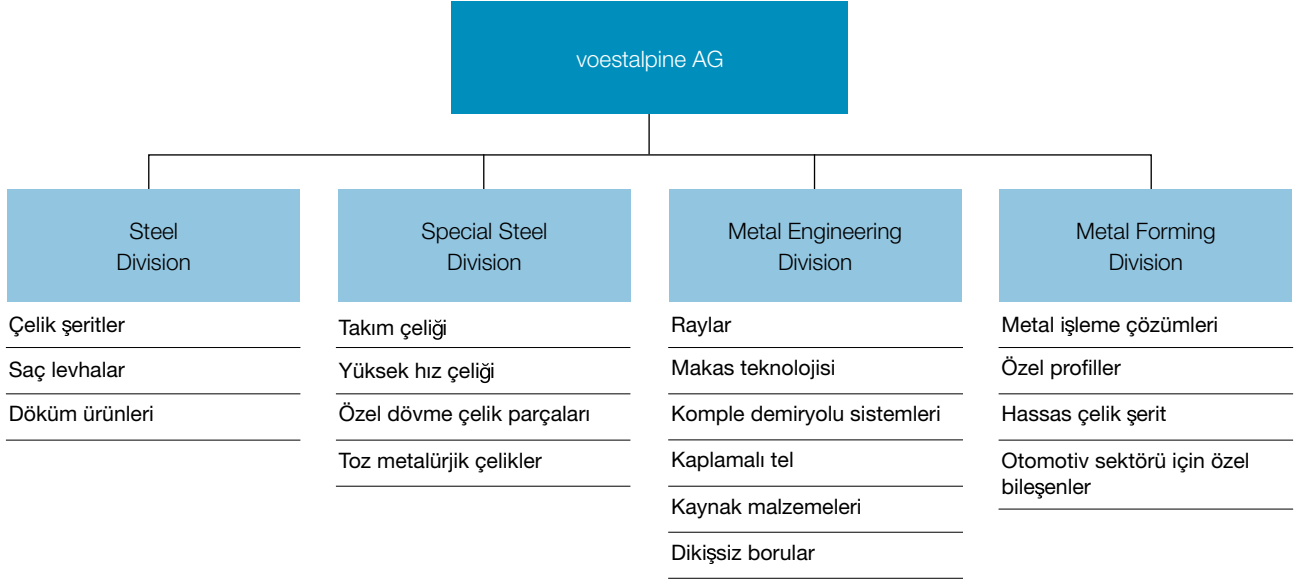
voestalpine AG

Steel Division

Çelik şeritler

Saç levhalar

Döküm ürünleri

Special Steel Division

Takım çeliği

Yüksek hız çeliği

Özel dövme çelik parçaları

Toz metalürjik çelikler

Metal Engineering Division

Raylar

Makas teknolojisi

Komple demiryolu sistemleri

Kaplamalı tel

Kaynak malzemeleri

Dikişsiz borular

Metal Forming Division

Metal işleme çözümleri

Özel profiller

Hassas çelik şerit

Otomotiv sektörü için özel bileşenler